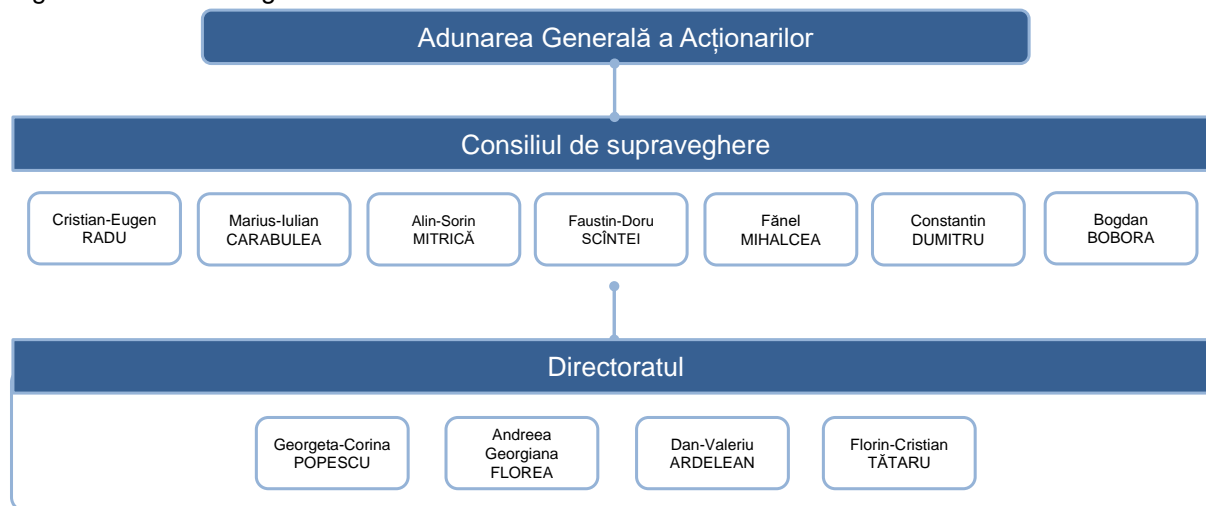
Adunarea Generală a Acționarilor

Consiliul de supraveghere

Cristian-Eugen RADU

Marius-Iulian CARABULEA

Alin-Sorin MITRICĂ

Faustin-Doru SCÎNTEI

Fănel MIHALCEA

Constantin DUMITRU

Bogdan BOBORA

Directoratul

Georgeta-Corina POPESCU

Andreea Georgiana FLOREA

Dan-Valeriu ARDELEAN

Florin-Cristian TĂTARU